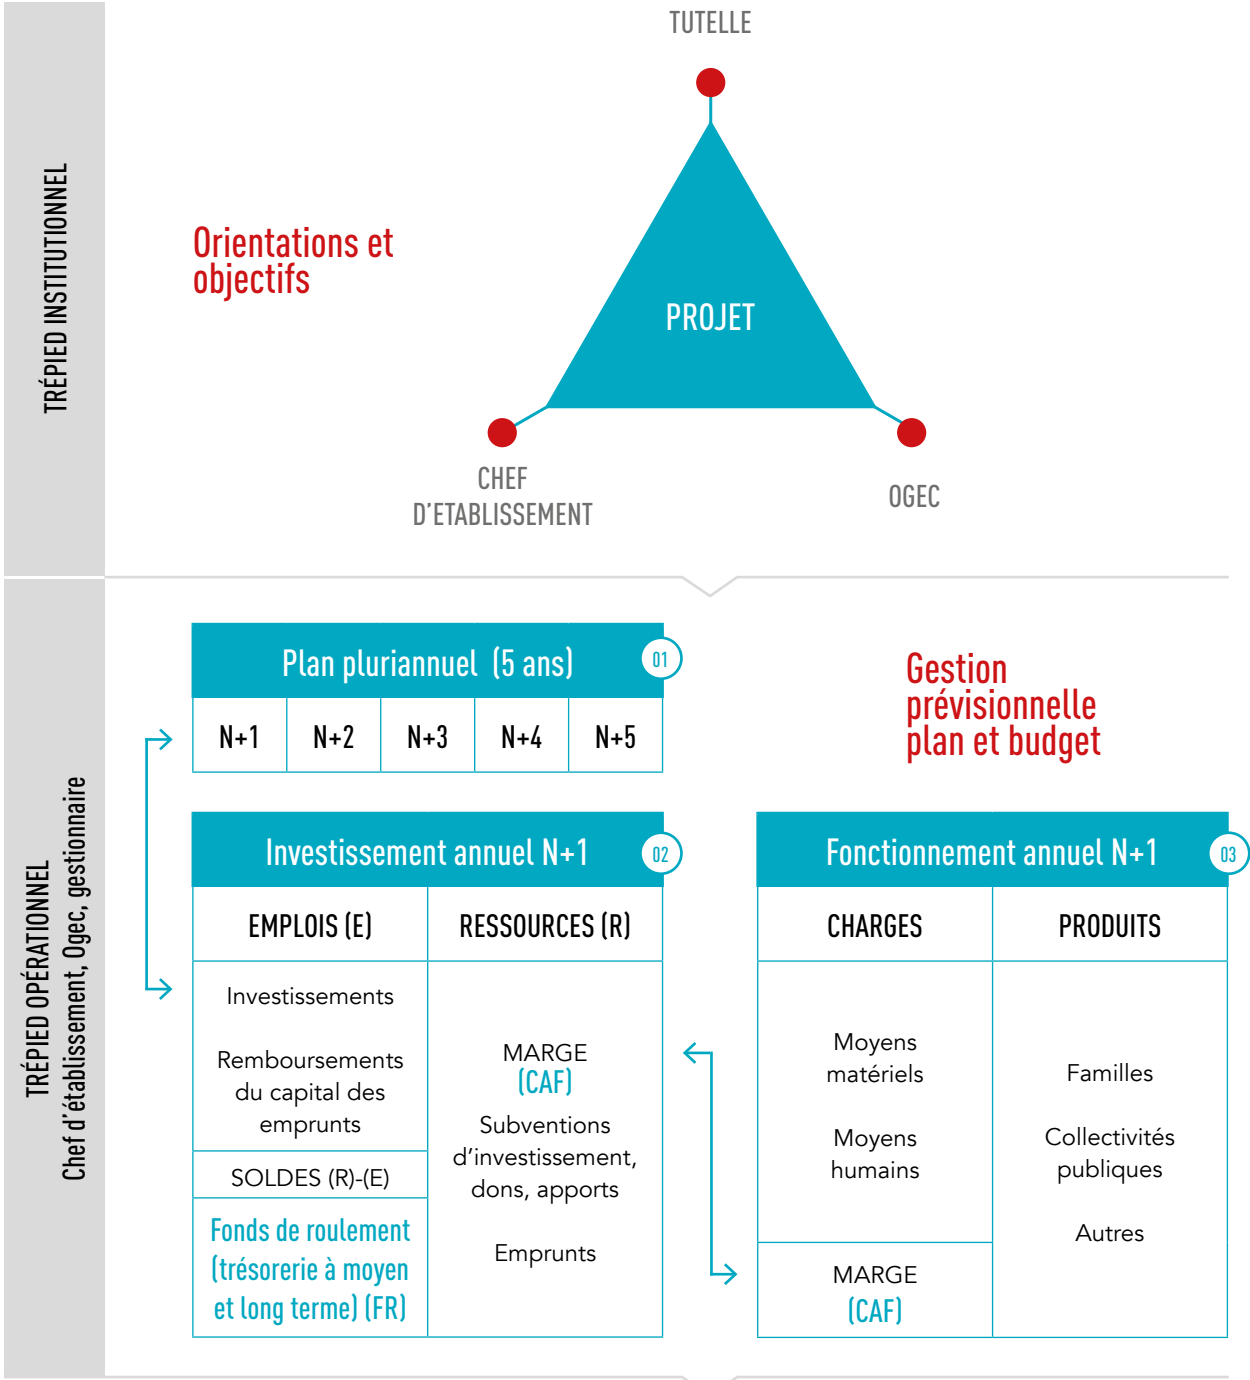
TRÉPIED INSTITUTIONNEL

TUTELLE

Orientations et objectifs

PROJET

CHEF D'ETABLISSEMENT

OGEC

TRÉPIED OPÉRATIONNEL
Chef d'établissement, Ogec, gestionnaire

Plan pluriannuel (5 ans) 01

| N+1 | N+2 | N+3 | N+4 | N+5 |
|---|---|---|---|---|

Gestion prévisionnelle plan et budget

Investissement annuel N+1 02

| EMPLOIS (E) | RESSOURCES (R) |
|---|---|
| Investissements<br><br>Remboursements du capital des emprunts | MARGE (CAF)<br>Subventions d'investissement, dons, apports<br><br>Emprunts |
| SOLDES (R)-(E) | |
| Fonds de roulement (trésorerie à moyen et long terme) (FR) | |

Fonctionnement annuel N+1 03

| CHARGES | PRODUITS |
|---|---|
| Moyens matériels<br><br>Moyens humains | Familles<br><br>Collectivités publiques<br><br>Autres |
| MARGE (CAF) | |